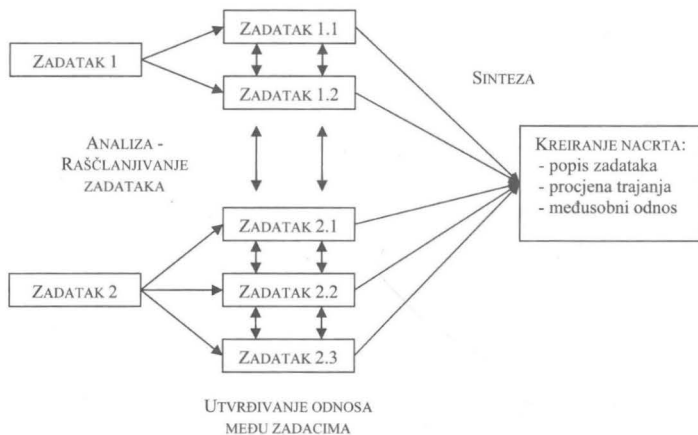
Zadatak 1

Zadatak 1.1

Zadatak 1.2

Sinteza

Analiza - Raščlanjivanje zadataka

Kreiranje nacrta:
- popis zadataka
- procjena trajanja
- međusobni odnos

Zadatak 2.1

Zadatak 2

Zadatak 2.2

Zadatak 2.3

Utvrđivanje odnosa među zadacima